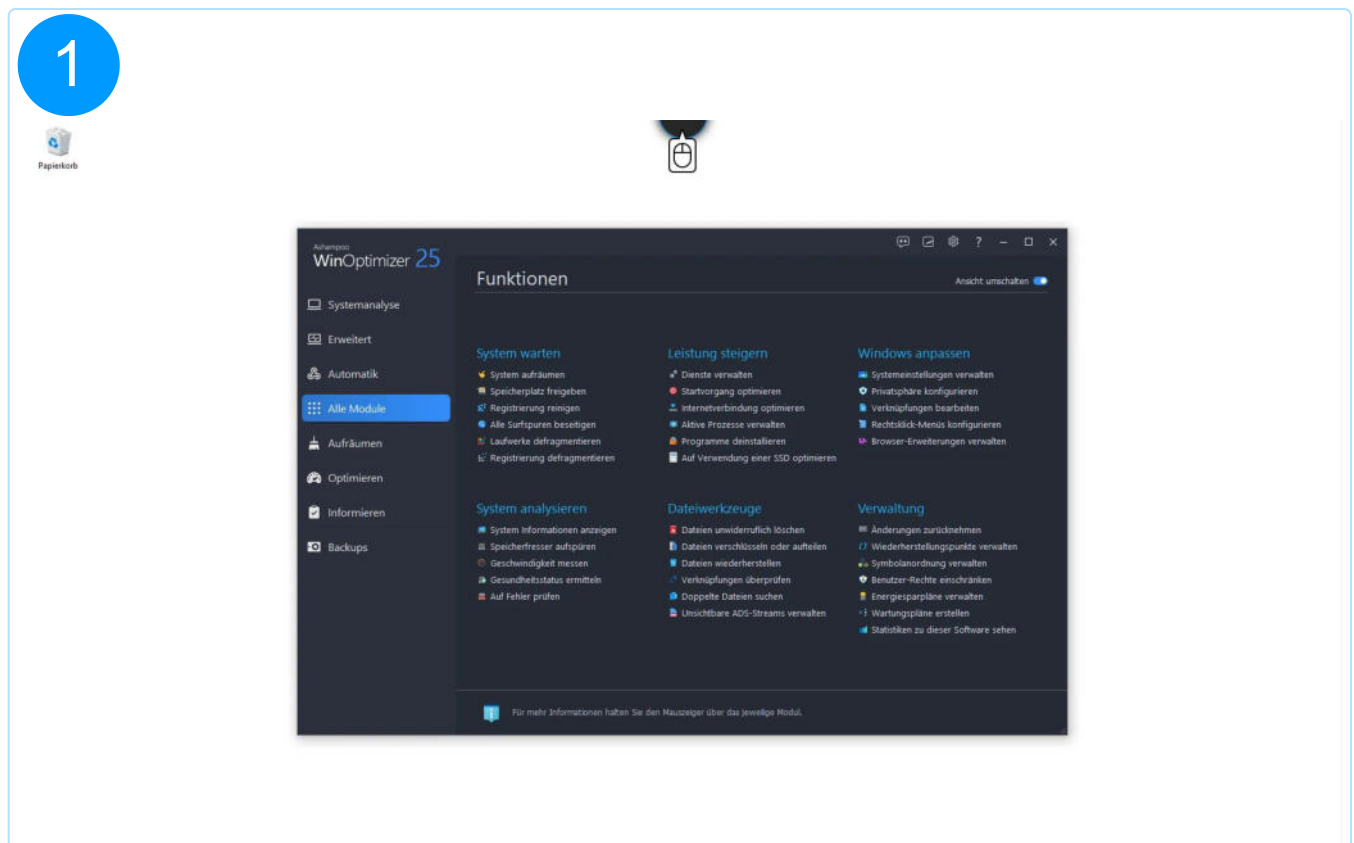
1

Papierkorb

Ashampoo
WinOptimizer 25

Systemanalyse
Erweitert
Automatik
Alle Module
Aufräumen
Optimieren
Informieren
Backups

Funktionen

Ansicht umschalten

System warten
System aufräumen
Speicherplatz freigeben
Registrierung reinigen
Alle Surfspuren beseitigen
Laufwerke defragmentieren
Registrierung defragmentieren

Leistung steigern
Dienste verwalten
Startvorgang optimieren
Internetverbindung optimieren
Aktive Prozesse verwalten
Programme deinstallieren
Auf Verwendung einer SSD optimieren

Windows anpassen
Systemeinstellungen verwalten
Privatsphäre konfigurieren
Verknüpfungen bearbeiten
Rechtsklick-Menüs konfigurieren
Browser-Erweiterungen verwalten

System analysieren
System Informationen anzeigen
Speicherfresser aufspüren
Geschwindigkeit messen
Gesundheitsstatus ermitteln
Auf Fehler prüfen

Dateiwerkzeuge
Dateien unwiderruflich löschen
Dateien verschlüsseln oder aufteilen
Dateien wiederherstellen
Verknüpfungen überprüfen
Doppelte Dateien suchen
Unsichtbare ADS-Streams verwalten

Verwaltung
Änderungen zurücknehmen
Wiederherstellungspunkte verwalten
Symbolanordnung verwalten
Benutzer-Rechte einschränken
Energiesparpläne verwalten
Wartungspläne erstellen
Statistiken zu dieser Software sehen

Für mehr Informationen halten Sie den Mauszeiger über das jeweilige Modul.